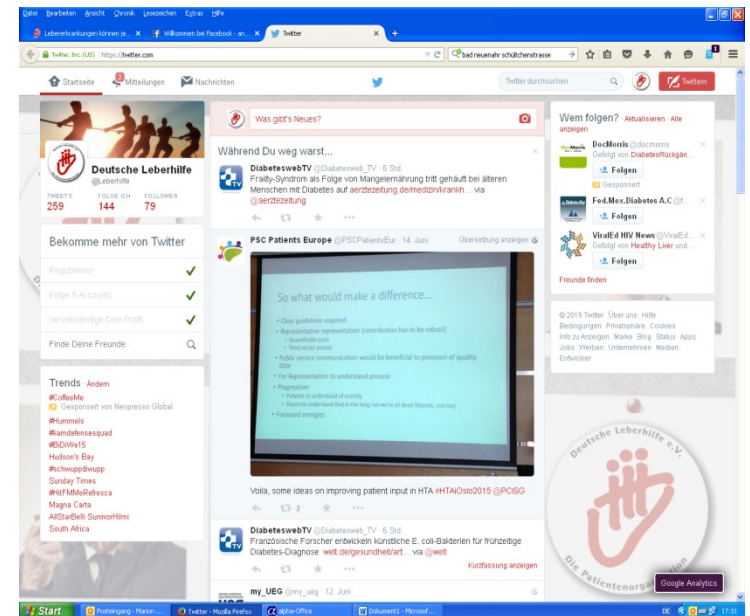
Datei Bearbeiten Ansicht Chronik Lesezeichen Extras Hilfe

Lebererkrankungen können je... × Willkommen bei Facebook - an... × Twitter × +

Twitter, Inc (US) | https://twitter.com

bad neuenahr schültchenstrasse

Startseite Mitteilungen Nachrichten

Twitter durchsuchen

Twittern

Deutsche Leberhilfe
@Leberhilfe

TWEETS 259
FOLGE ICH 144
FOLLOWER 79

Bekomme mehr von Twitter

Registrieren
Folge 5 Accounts
Vervollständige Dein Profil
Finde Deine Freunde

Trends · Ändern
#CoffeeMe
Gesponsert von Nespresso Global
#Hummels
#iamdefensesquad
#BiDiWe15
Hudson's Bay
#schwuppdiwupp
Sunday Times
#HitFMMeRefresca
Magna Carta
AllStarBeli SurvivorHilmi
South Africa

Was gibt's Neues?

Während Du weg warst...

DiabetesWebTV @Diabetesweb_TV · 6 Std.
Frailty-Syndrom als Folge von Mangelernährung tritt gehäuft bei älteren Menschen mit Diabetes auf aerztezeitung.de/medizin/krankh... via @aerztezeitung

PSC Patients Europe @PSCPatientsEur · 14. Juni
Übersetzung anzeigen

So what would make a difference...

Clear guidelines required
Representative representation (contribution has to be robust)
Quantifiable costs
Third sector points
Public service communication would be beneficial to provision of quality data
For Representation to understand process
Pragmatism
Patients to understand of scarcity
Payers to understand that in the long run we're all dead (Keynes, not me)
Focussed energies

Voila, some ideas on improving patient input in HTA #HTAiOslo2015 @PCISG

2

DiabetesWebTV @Diabetesweb_TV · 6 Std.
Französische Forscher entwickeln künstliche E. coli-Bakterien für frühzeitige Diabetes-Diagnose welt.de/gesundheit/art... via @welt
Kurzfassung anzeigen

my_UEG @my_ueg · 12. Juni

Wem folgen? · Aktualisieren · Alle anzeigen

DocMorris @docmorris
Gefolgt von DiabetesRückgän...
Folgen
Gesponsert

Fed.Mex.Diabetes A.C @f...
Folgen

ViralEd HIV News @ViralEd...
Gefolgt von Healthy Liver und...
Folgen

Freunde finden

© 2015 Twitter Über uns Hilfe Bedingungen Privatsphäre Cookies Info zu Anzeigen Marke Blog Status Apps Jobs Werben Unternehmen Medien Entwickler

Deutsche Leberhilfe e.V.
Die Patientenorga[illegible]

Google Analytics

Start Posteingang - Marion ... Twitter - Mozilla Firefox alpha-Office Dokument1 - Microsof...
DE 17:31